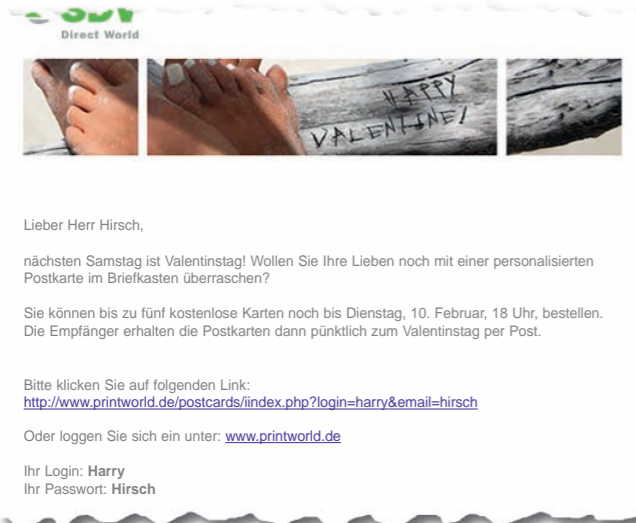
Direct World

HAPPY VALENTINE!

Lieber Herr Hirsch,

nächsten Samstag ist Valentinstag! Wollen Sie Ihre Lieben noch mit einer personalisierten Postkarte im Briefkasten überraschen?

Sie können bis zu fünf kostenlose Karten noch bis Dienstag, 10. Februar, 18 Uhr, bestellen. Die Empfänger erhalten die Postkarten dann pünktlich zum Valentinstag per Post.

Bitte klicken Sie auf folgenden Link:
http://www.printworld.de/postcards/iindex.php?login=harry&email=hirsch

Oder loggen Sie sich ein unter: www.printworld.de

Ihr Login: **Harry**
Ihr Passwort: **Hirsch**